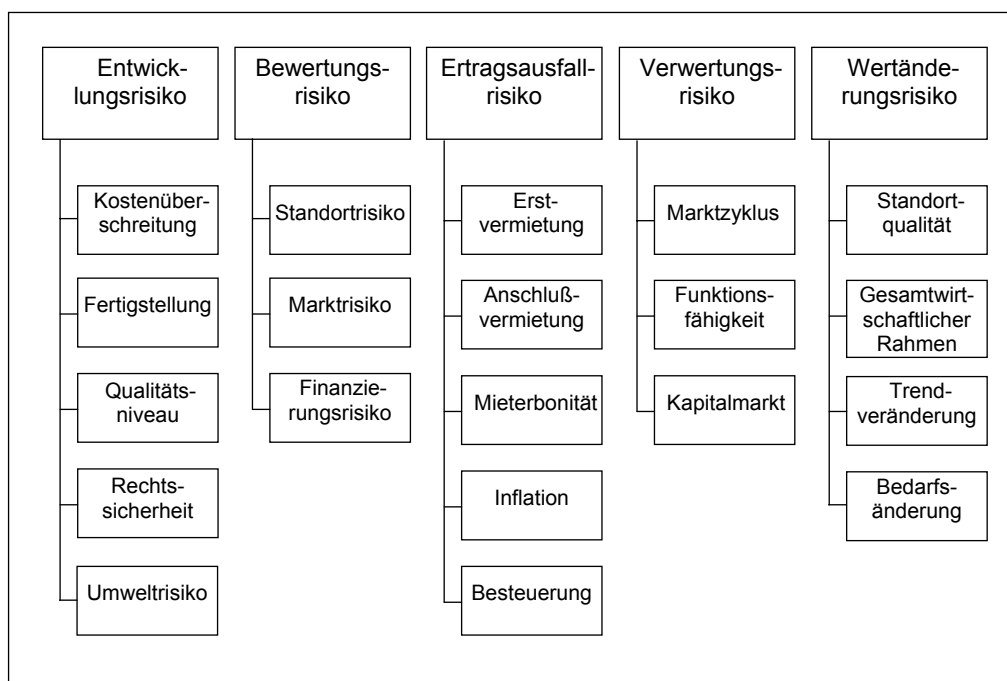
Entwicklungsrisiko

Kostenüberschreitung

Fertigstellung

Qualitätsniveau

Rechtssicherheit

Umweltrisiko

Bewertungsrisiko

Standortrisiko

Marktrisiko

Finanzierungsrisiko

Ertragsausfallrisiko

Erstvermietung

Anschlußvermietung

Mieterbonität

Inflation

Besteuerung

Verwertungsrisiko

Marktzyklus

Funktionsfähigkeit

Kapitalmarkt

Wertänderungsrisiko

Standortqualität

Gesamtwirtschaftlicher Rahmen

Trendveränderung

Bedarfsänderung